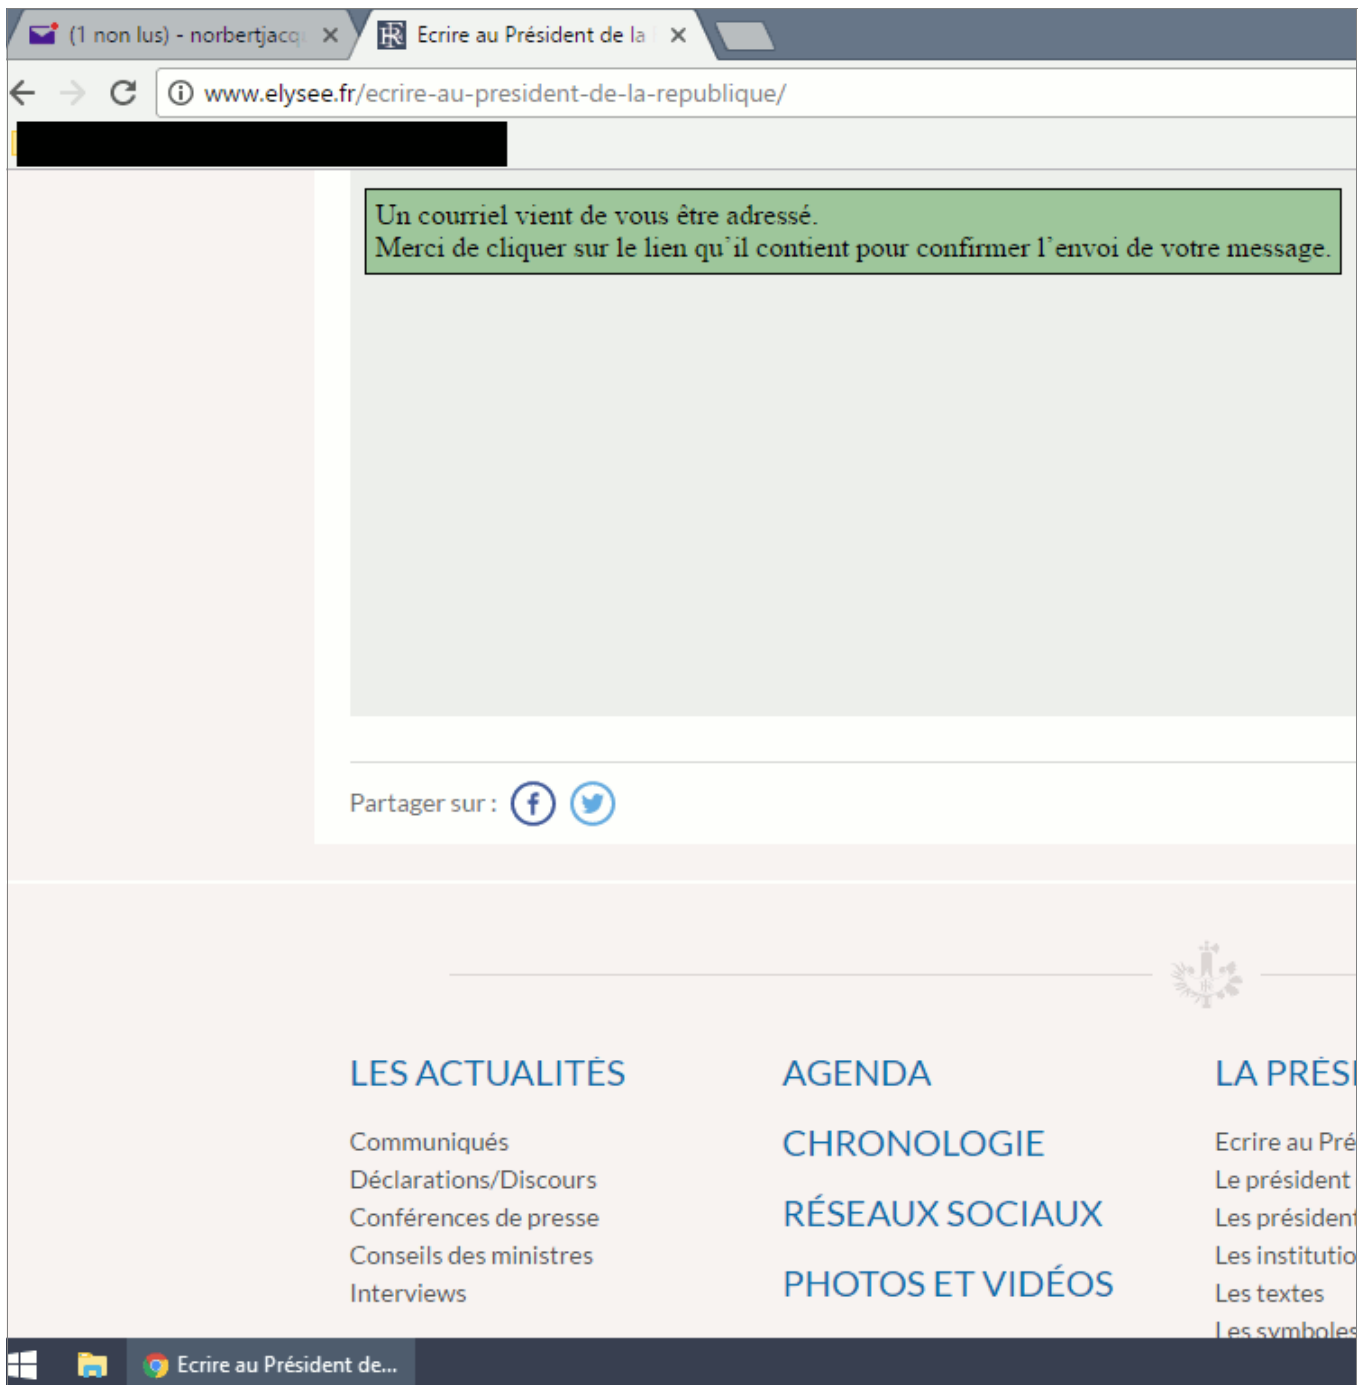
(1 non lus) - norbertjacq ✕ Ecrire au Président de la ✕

www.elysee.fr/ecrire-au-president-de-la-republique/

Un courriel vient de vous être adressé.
Merci de cliquer sur le lien qu'il contient pour confirmer l'envoi de votre message.

Partager sur :

LES ACTUALITÉS

Communiqués
Déclarations/Discours
Conférences de presse
Conseils des ministres
Interviews

AGENDA

CHRONOLOGIE

RÉSEAUX SOCIAUX

PHOTOS ET VIDÉOS

LA PRÉSI

Ecrire au Pré
Le président
Les présiden
Les institutio
Les textes
Les symboles

Ecrire au Président de...